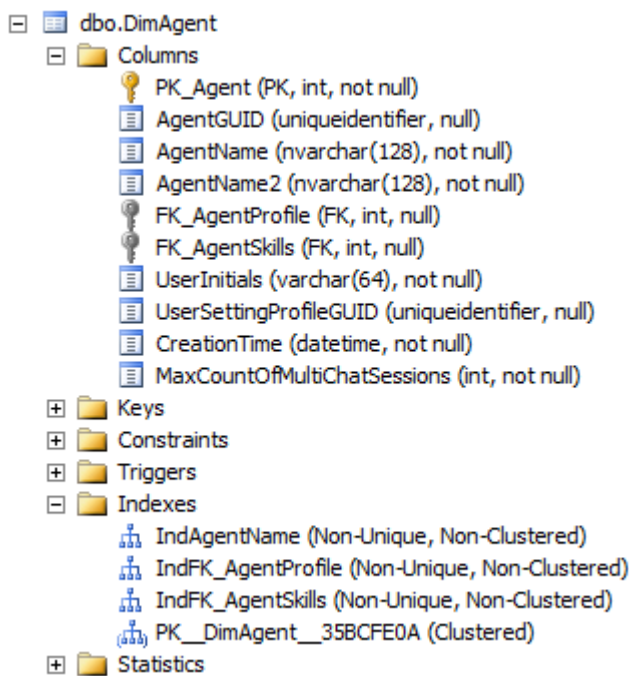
dbo.DimAgent
Columns
PK_Agent (PK, int, not null)
AgentGUID (uniqueidentifier, null)
AgentName (nvarchar(128), not null)
AgentName2 (nvarchar(128), not null)
FK_AgentProfile (FK, int, null)
FK_AgentSkills (FK, int, null)
UserInitials (varchar(64), not null)
UserSettingProfileGUID (uniqueidentifier, null)
CreationTime (datetime, not null)
MaxCountOfMultiChatSessions (int, not null)
Keys
Constraints
Triggers
Indexes
IndAgentName (Non-Unique, Non-Clustered)
IndFK_AgentProfile (Non-Unique, Non-Clustered)
IndFK_AgentSkills (Non-Unique, Non-Clustered)
PK__DimAgent__35BCFE0A (Clustered)
Statistics